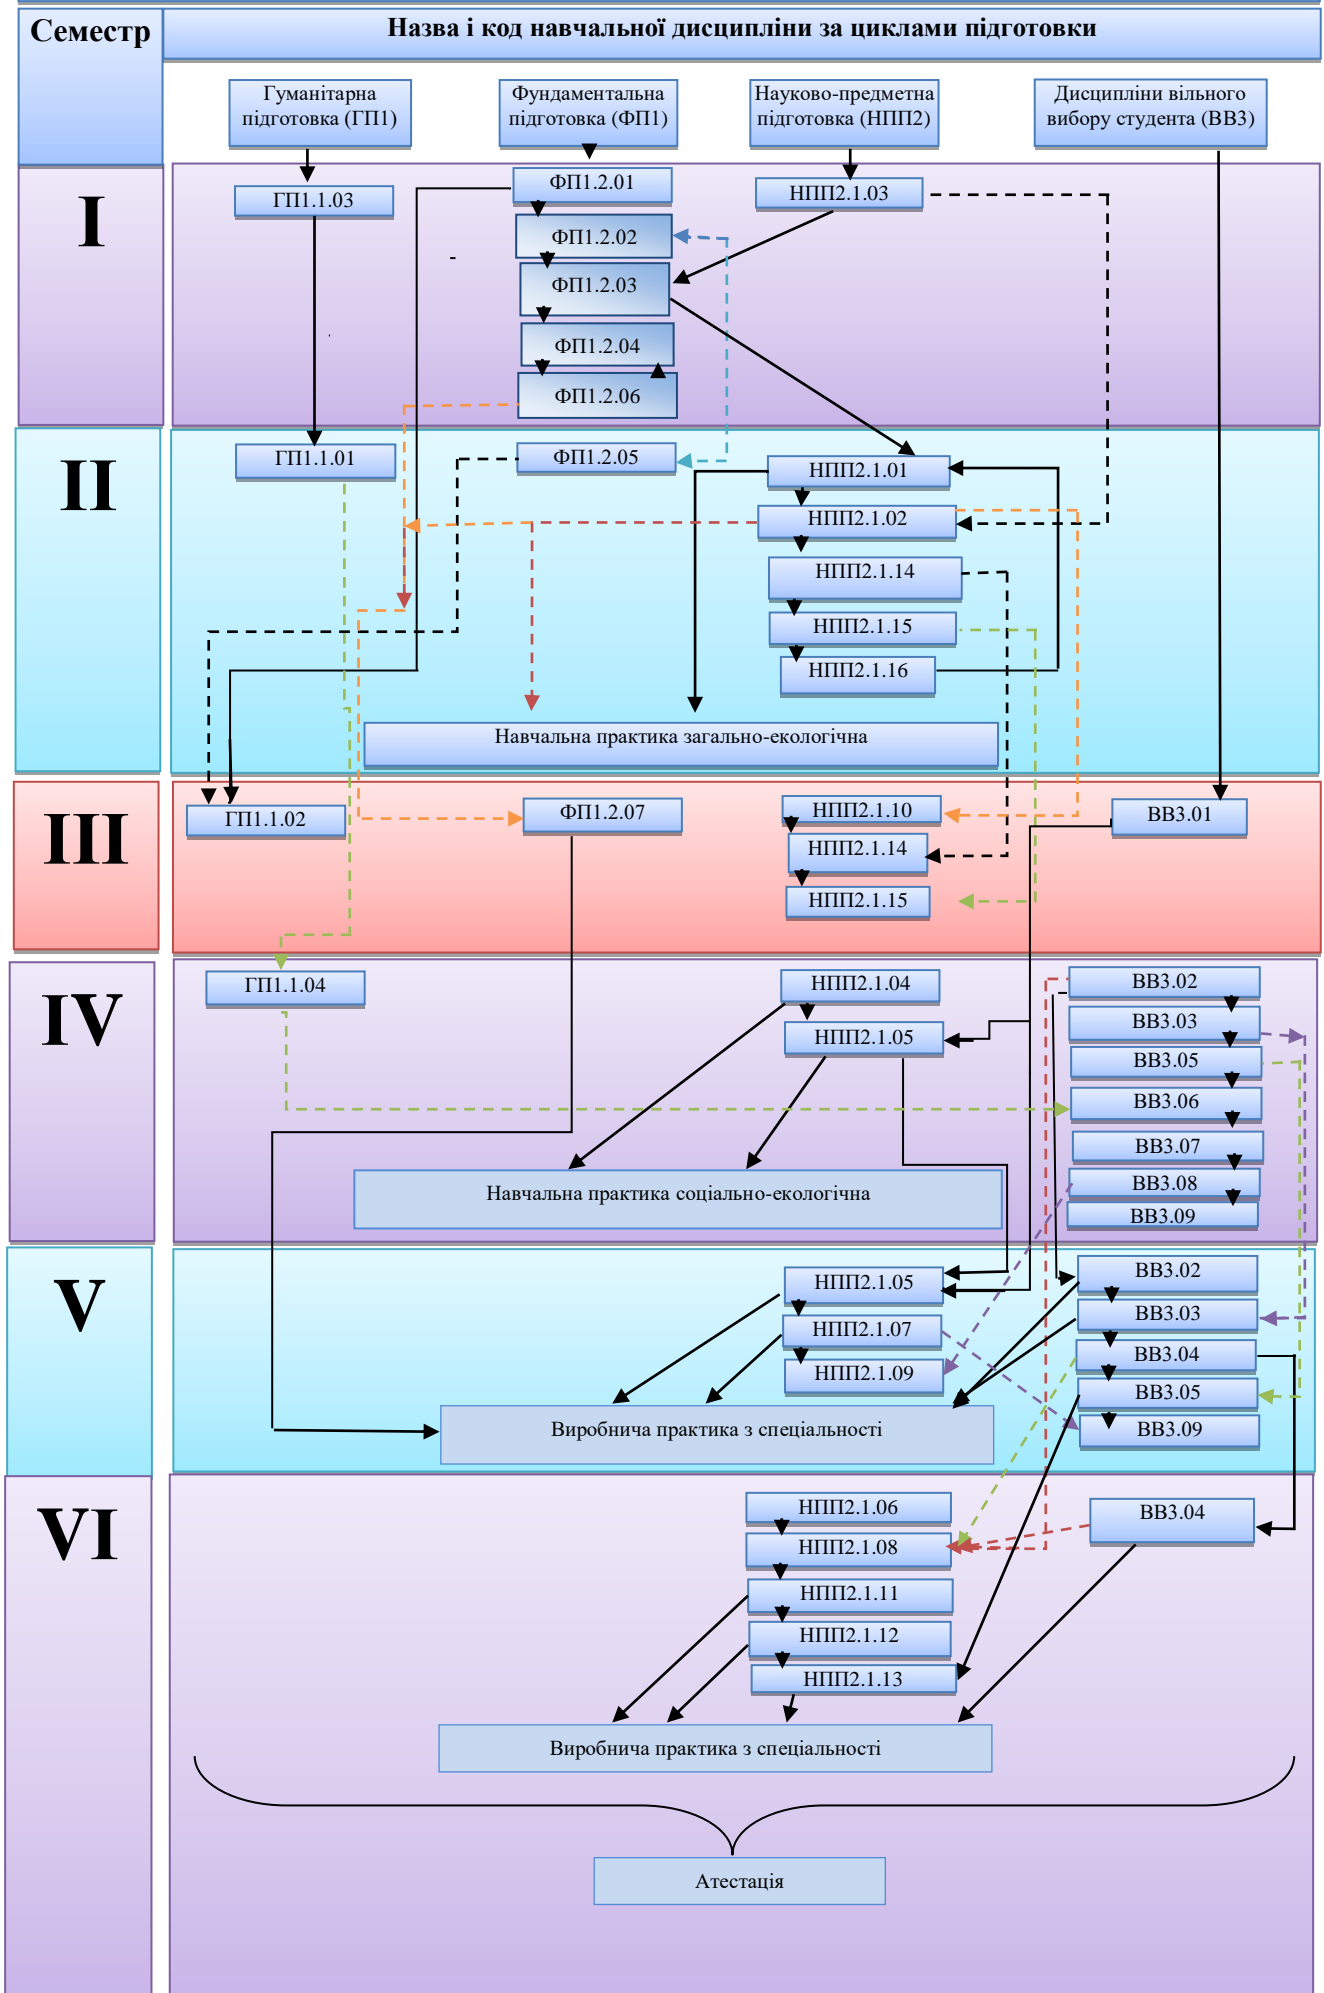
Семестр

Назва і код навчальної дисципліни за циклами підготовки

Гуманітарна підготовка (ГП1)

Фундаментальна підготовка (ФП1)

Науково-предметна підготовка (НПП2)

Дисципліни вільного вибору студента (ВВ3)

I

ГП1.1.03

ФП1.2.01

НПП2.1.03

ФП1.2.02

ФП1.2.03

ФП1.2.04

ФП1.2.06

II

ГП1.1.01

ФП1.2.05

НПП2.1.01

НПП2.1.02

НПП2.1.14

НПП2.1.15

НПП2.1.16

Навчальна практика загально-екологічна

III

ГП1.1.02

ФП1.2.07

НПП2.1.10

НПП2.1.14

НПП2.1.15

ВВ3.01

IV

ГП1.1.04

НПП2.1.04

НПП2.1.05

ВВ3.02

ВВ3.03

ВВ3.05

ВВ3.06

ВВ3.07

ВВ3.08

ВВ3.09

Навчальна практика соціально-екологічна

V

НПП2.1.05

НПП2.1.07

НПП2.1.09

ВВ3.02

ВВ3.03

ВВ3.04

ВВ3.05

ВВ3.09

Виробнича практика з спеціальності

VI

НПП2.1.06

НПП2.1.08

НПП2.1.11

НПП2.1.12

НПП2.1.13

ВВ3.04

Виробнича практика з спеціальності

Атестація